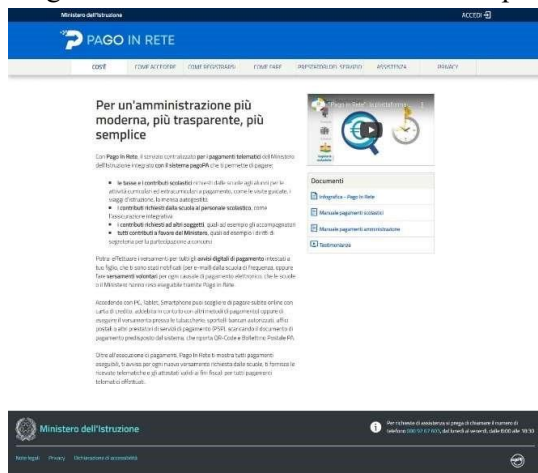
Ministero dell'Istruzione

ACCEDI

PAGO IN RETE

COS'È | COME ACCEDERE | COME REGISTRARSI | COME FARE | PRESTATORI DEL SERVIZIO | ASSISTENZA | PRIVACY

Per un'amministrazione più moderna, più trasparente, più semplice

Con Pago In Rete, il servizio centralizzato per i pagamenti telematici del Ministero dell'Istruzione integrato con il sistema pagoPA che ti permette di pagare:

• le tasse e i contributi scolastici richiesti dalle scuole agli alunni per le attività curriculari ed extracurriculari a pagamento, come le visite guidate, i viaggi d'istruzione, la mensa autogestita;
• i contributi richiesti dalla scuola al personale scolastico, come l'assicurazione integrativa;
• i contributi richiesti ad altri soggetti, quali ad esempio gli accompagnatori
• tutti contributi a favore del Ministero, quali ad esempio i diritti di segreteria per la partecipazione a concorsi

Potrai effettuare i versamenti per tutti gli avvisi digitali di pagamento intestati ai tuoi figli, che ti sono stati notificati (per e-mail) dalla scuola di frequenza, oppure fare versamenti volontari per ogni causale di pagamento elettronico, che le scuole o il Ministero hanno reso eseguibile tramite Pago In Rete.

Accedendo con PC, Tablet, Smartphone puoi scegliere di pagare subito online con carta di credito, addebito in conto o con altri metodi di pagamento oppure di eseguire il versamento presso le tabaccherie, sportelli bancari autorizzati, uffici postali o altri prestatori di servizi di pagamento (PSP), scaricando il documento di pagamento predisposto dal sistema, che riporta QR-Code e Bollettino Postale PA.

Oltre all'esecuzione di pagamenti, Pago In Rete ti mostra tutti pagamenti eseguibili, ti avvisa per ogni nuovo versamento richiesto dalle scuole, ti fornisce le ricevute telematiche e gli attestati validi ai fini fiscali per tutti pagamenti telematici effettuati.

"Pago in Rete", la piattaforma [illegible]

Documenti
Infografica - Pago In Rete
Manuale pagamenti scolastici
Manuale pagamenti amministrazione
Testimonianze

Ministero dell'Istruzione

Per richieste di assistenza si prega di chiamare il numero di telefono 080 92 67 603, dal lunedì al venerdì, dalle 8:00 alle 18:30

Note legali | Privacy | Dichiarazione di accessibilità